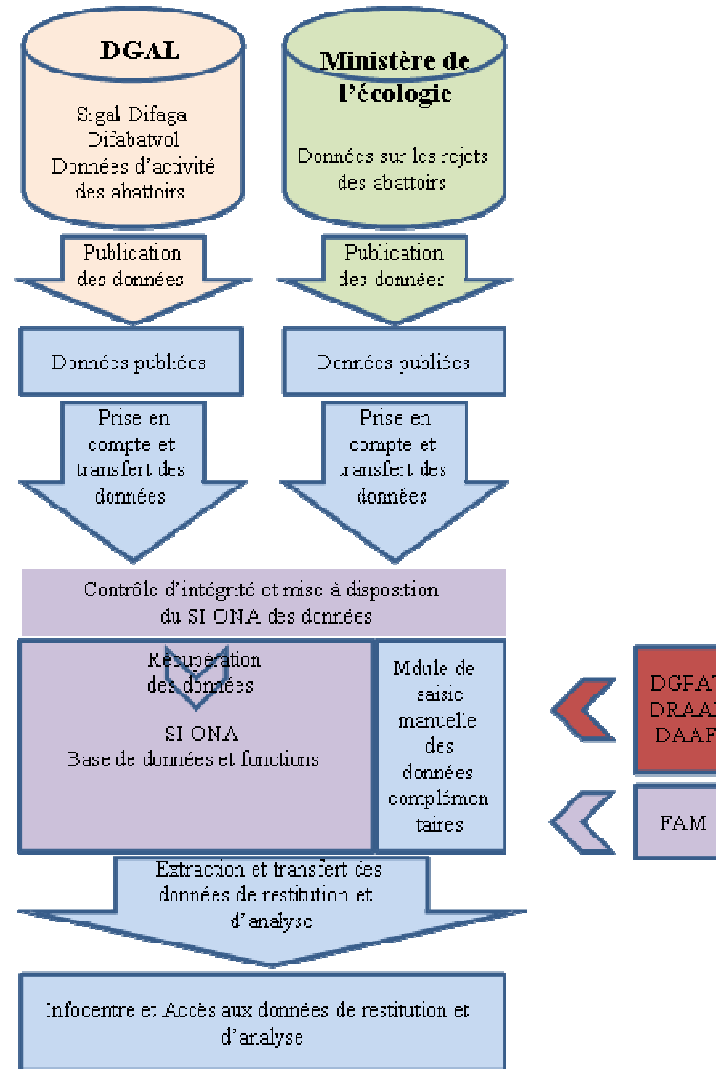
DGAL

Sigal Difaga Difabatwol Données d'activité des abattoirs

Ministère de l'écologie

Données sur les rejets des abattoirs

Publication des données

Publication des données

Données publiées

Données publiées

Prise en compte et transfert des données

Prise en compte et transfert des données

Contrôle d'intégrité et mise à dispostion du SI ONA des données

Récupération des données

SI ONA
Base de données et functions

Mdule de saisie manuelle des données complémentaires

DGPAT
DRAAF
DAAF

FAM

Extraction et transfert des données de restitution et d'analyse

Infocentre et Accès aux données de restitution et d'analyse